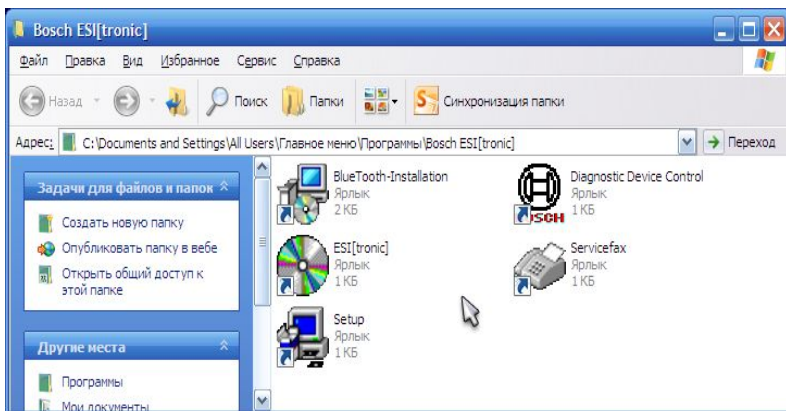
Bosch ESI[tronic]

Файл Правка Вид Избранное Сервис Справка

Назад Поиск Папки Синхронизация папки

Адрес: C:\Documents and Settings\All Users\Главное меню\Программы\Bosch ESI[tronic] Переход

Задачи для файлов и папок

Создать новую папку

Опубликовать папку в вебе

Открыть общий доступ к этой папке

Другие места

Программы

Мои документы

BlueTooth-Installation
Ярлык
2 КБ

Diagnostic Device Control
Ярлык
1 КБ

BOSCH

ESI[tronic]
Ярлык
1 КБ

Servicefax
Ярлык
1 КБ

Setup
Ярлык
1 КБ